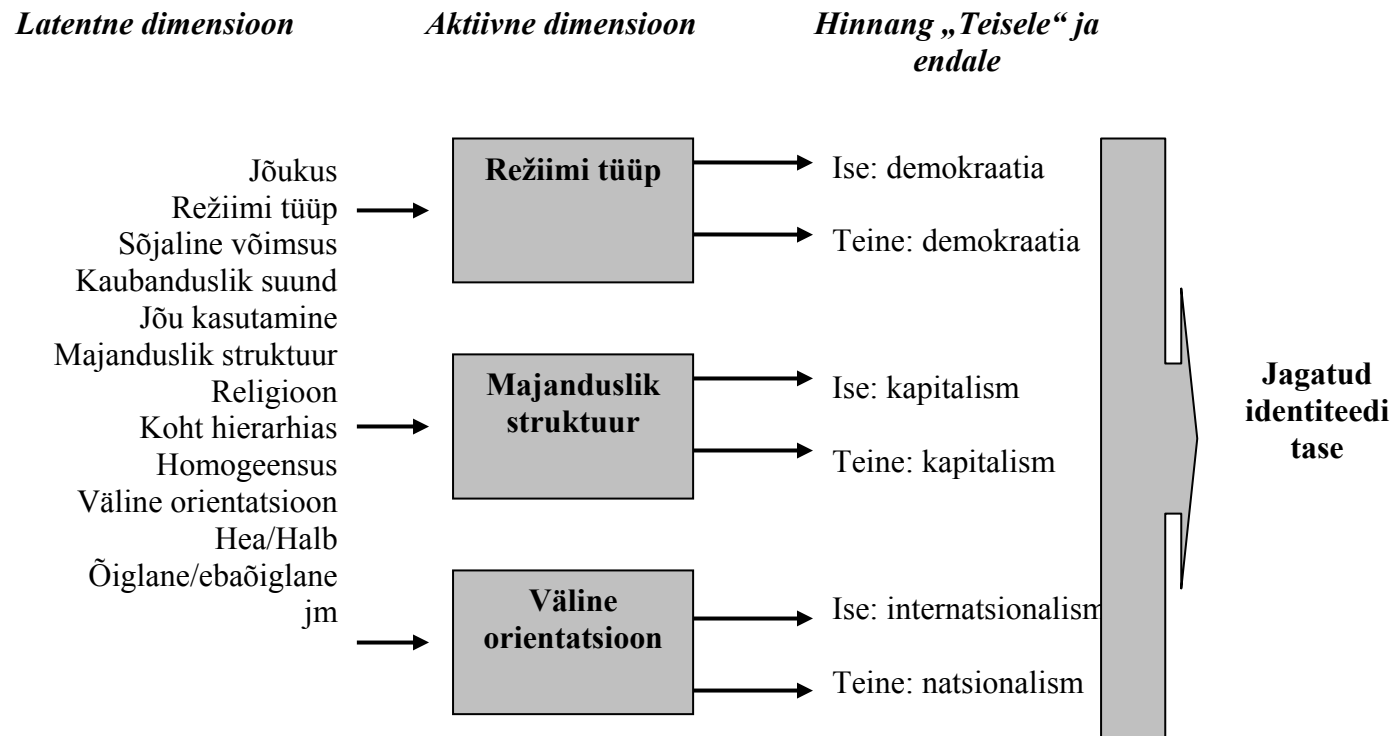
Latentne dimensioon

Aktiivne dimensioon

Hinnang „Teisele“ ja endale

Jõukus
Režiimi tüüp
Sõjaline võimsus
Kaubanduslik suund
Jõu kasutamine
Majanduslik struktuur
Religioon
Koht hierarhias
Homogeensus
Väline orientatsioon
Hea/Halb
Õiglane/ebaõiglane
jm

Režiimi tüüp

Ise: demokraatia

Teine: demokraatia

Majanduslik struktuur

Ise: kapitalism

Teine: kapitalism

Väline orientatsioon

Ise: internatsionalism

Teine: natsionalism

Jagatud identiteedi tase